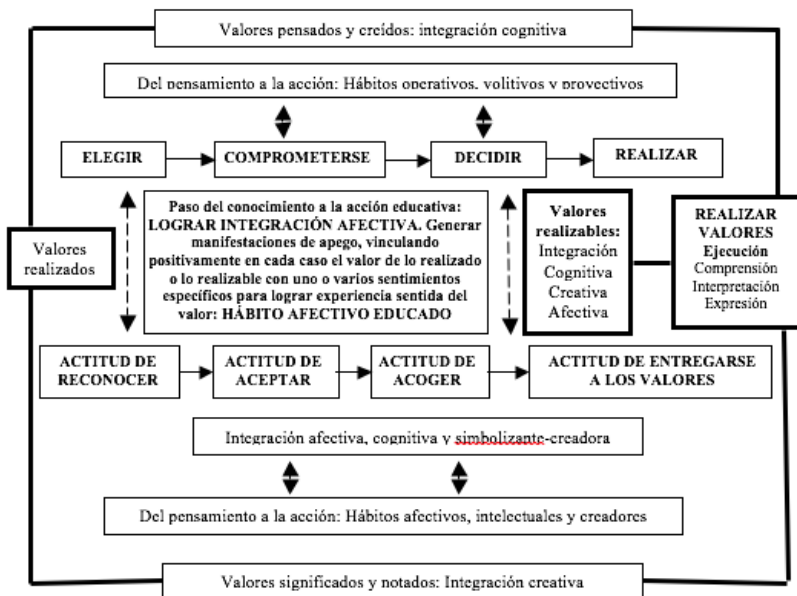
Valores pensados y creídos: integración cognitiva

Del pensamiento a la acción: Hábitos operativos, volitivos y proyectivos

ELEGIR

COMPROMETERSE

DECIDIR

REALIZAR

Valores realizados

Paso del conocimiento a la acción educativa: LOGRAR INTEGRACIÓN AFECTIVA. Generar manifestaciones de apego, vinculando positivamente en cada caso el valor de lo realizado o lo realizable con uno o varios sentimientos específicos para lograr experiencia sentida del valor: HÁBITO AFECTIVO EDUCADO

Valores realizables: Integración Cognitiva Creativa Afectiva

REALIZAR VALORES Ejecución Comprensión Interpretación Expresión

ACTITUD DE RECONOCER

ACTITUD DE ACEPTAR

ACTITUD DE ACOGER

ACTITUD DE ENTREGARSE A LOS VALORES

Integración afectiva, cognitiva y simbolizante-creadora

Del pensamiento a la acción: Hábitos afectivos, intelectuales y creadores

Valores significados y notados: Integración creativa